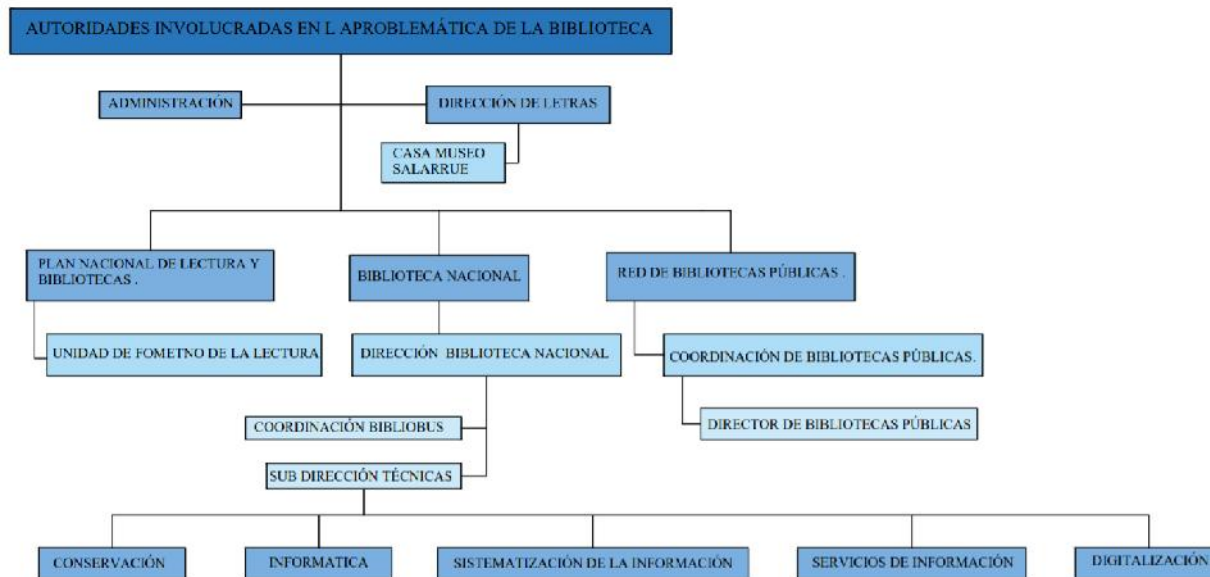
AUTORIDADES INVOLUCRADAS EN L APROBLEMÁTICA DE LA BIBLIOTECA

ADMINISTRACIÓN

DIRECCIÓN DE LETRAS

CASA MUSEO SALARRUE

PLAN NACIONAL DE LECTURA Y BIBLIOTECAS .

BIBLIOTECA NACIONAL

RED DE BIBLIOTECAS PÚBLICAS .

UNIDAD DE FOMETNO DE LA LECTURA

DIRECCIÓN BIBLIOTECA NACIONAL

COORDINACIÓN DE BIBLIOTECAS PÚBLICAS.

DIRECTOR DE BIBLIOTECAS PÚBLICAS

COORDINACIÓN BIBLIOBUS

SUB DIRECCIÓN TÉCNICAS

CONSERVACIÓN

INFORMATICA

SISTEMATIZACIÓN DE LA INFORMACIÓN

SERVICIOS DE INFORMACIÓN

DIGITALIZACIÓN